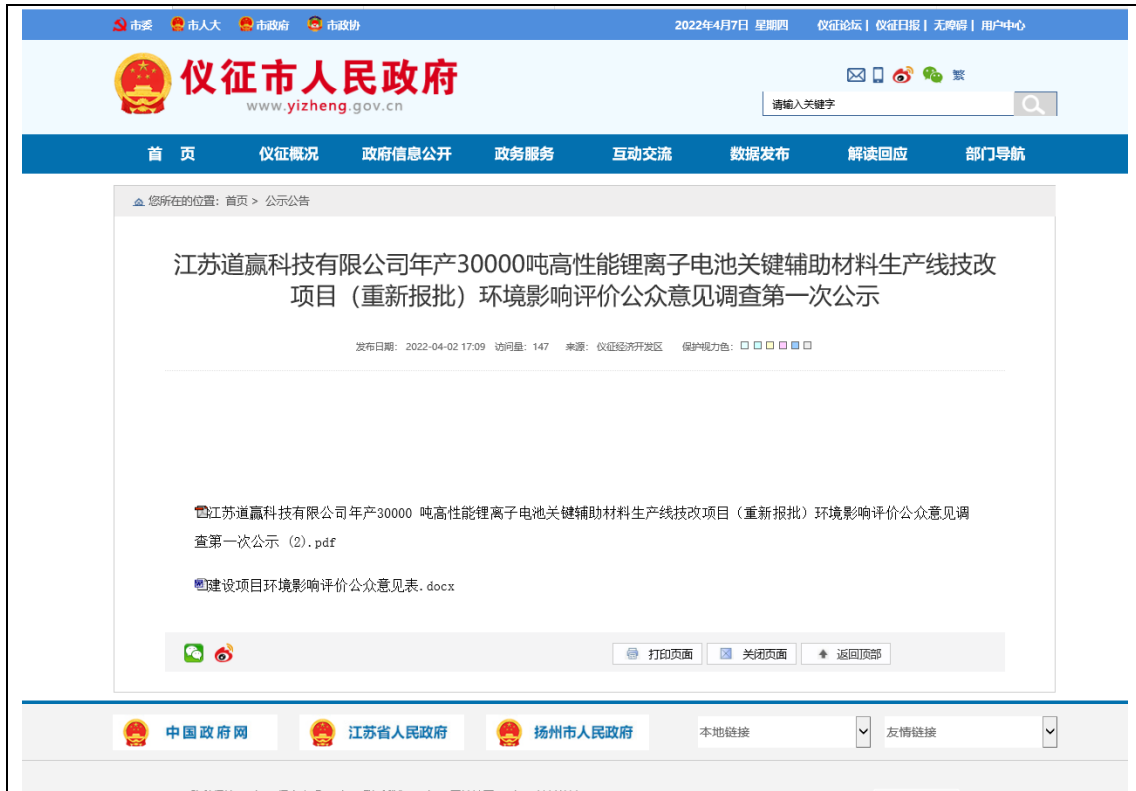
市委 市人大 市政府 市政协

2022年4月7日 星期四 仪征论坛 | 仪征日报 | 无障碍 | 用户中心

仪征市人民政府
www.yizheng.gov.cn

繁

请输入关键字

首页 仪征概况 政府信息公开 政务服务 互动交流 数据发布 解读回应 部门导航

您所在的位置: 首页 > 公示公告

江苏道赢科技有限公司年产30000吨高性能锂离子电池关键辅助材料生产线技改项目（重新报批）环境影响评价公众意见调查第一次公示

发布日期: 2022-04-02 17:09 访问量: 147 来源: 仪征经济开发区 保护视力色:

江苏道赢科技有限公司年产30000 吨高性能锂离子电池关键辅助材料生产线技改项目（重新报批）环境影响评价公众意见调查第一次公示 (2).pdf

建设项目环境影响评价公众意见表.docx

打印页面 关闭页面 返回顶部

中国政府网 江苏省人民政府 扬州市人民政府 本地链接 友情链接